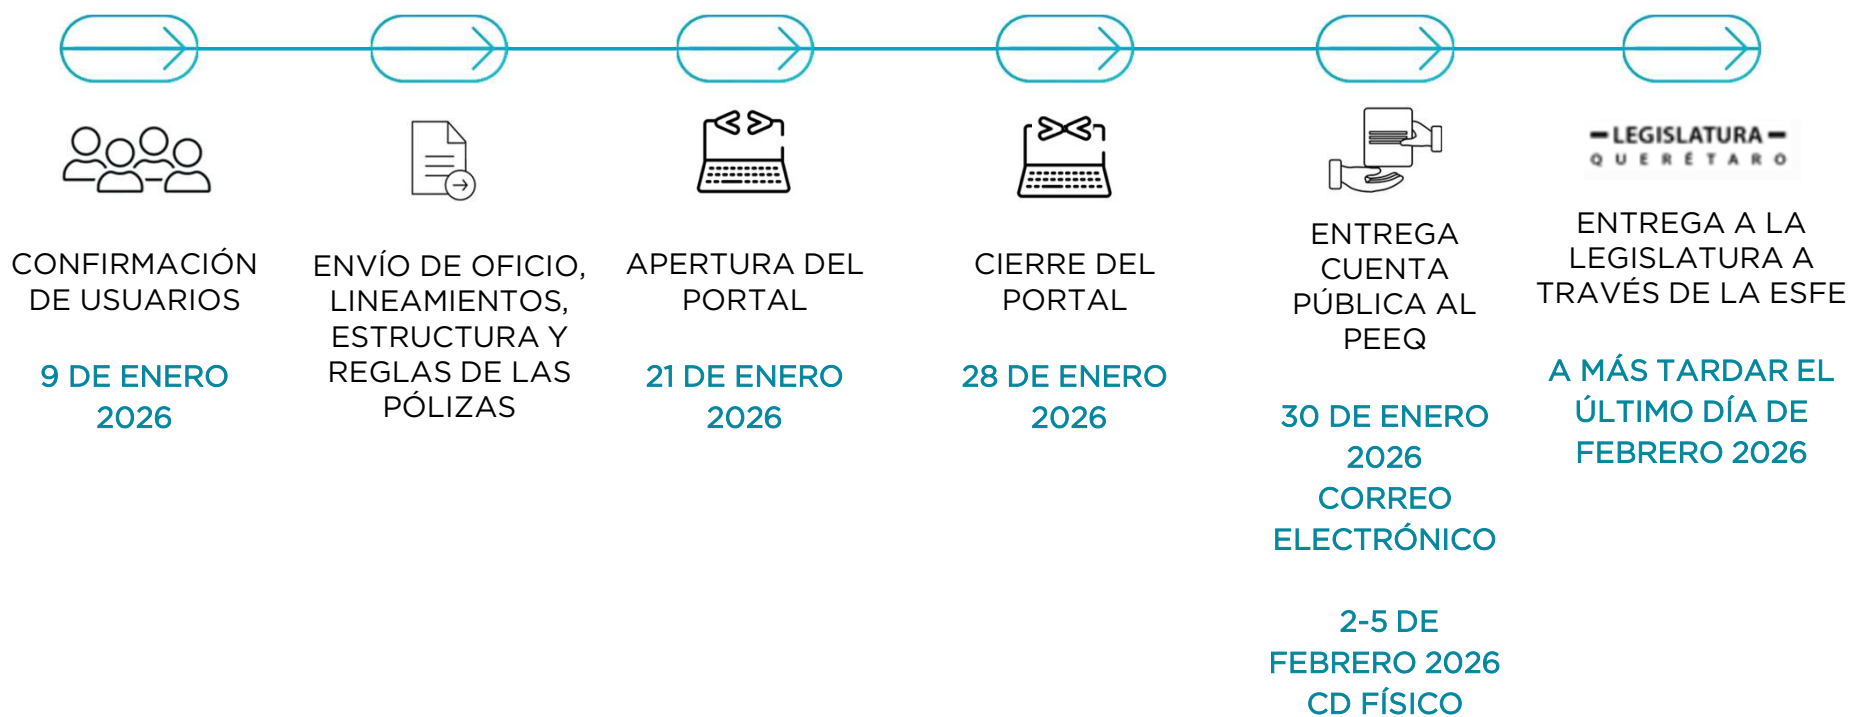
CONFIRMACIÓN DE USUARIOS

9 DE ENERO 2026

ENVÍO DE OFICIO, LINEAMIENTOS, ESTRUCTURA Y REGLAS DE LAS PÓLIZAS

APERTURA DEL PORTAL

21 DE ENERO 2026

CIERRE DEL PORTAL

28 DE ENERO 2026

ENTREGA CUENTA PÚBLICA AL PEEQ

30 DE ENERO 2026 CORREO ELECTRÓNICO

2-5 DE FEBRERO 2026 CD FÍSICO

LEGISLATURA QUERÉTARO

ENTREGA A LA LEGISLATURA A TRAVÉS DE LA ESFE

A MÁS TARDAR EL ÚLTIMO DÍA DE FEBRERO 2026